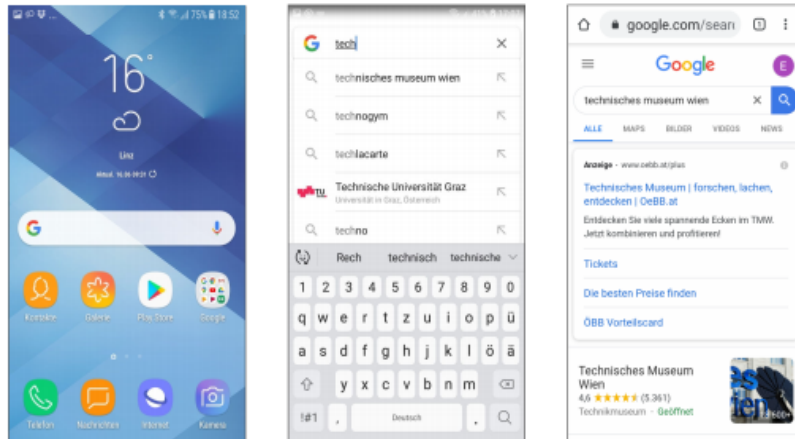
75% 18:52

16°

Linz

Kontakte Galerie Play Store Google

Telefon Nachrichten Internet Kamera

tech

technisches museum wien

technogym

techlacarte

Technische Universität Graz
Universität in Graz, Österreich

techno

Rech technisch technische

1 2 3 4 5 6 7 8 9 0
q w e r t z u i o p ü
a s d f g h j k l ö ä
y x c v b n m
!#1 , Deutsch .

google.com/sear

Google

technisches museum wien

ALLE MAPS BILDER VIDEOS NEWS

Anzeige · www.oebb.at/plus

Technisches Museum | forschen, lachen, entdecken | ÖBB.at

Entdecken Sie viele spannende Ecken im TMW. Jetzt kombinieren und profitieren!

Tickets

Die besten Preise finden

ÖBB Vorteilscard

Technisches Museum Wien
4,6 ★★★★★ (5.361)
Technikmuseum · Geöffnet